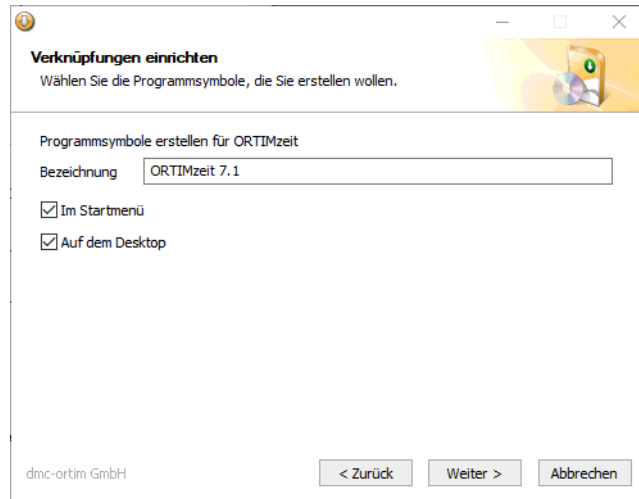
Verknüpfungen einrichten
Wählen Sie die Programmsymbole, die Sie erstellen wollen.

Programmsymbole erstellen für ORTIMzeit

Bezeichnung ORTIMzeit 7.1

Im Startmenü

Auf dem Desktop

dmc-ortim GmbH

< Zurück
Weiter >
Abbrechen